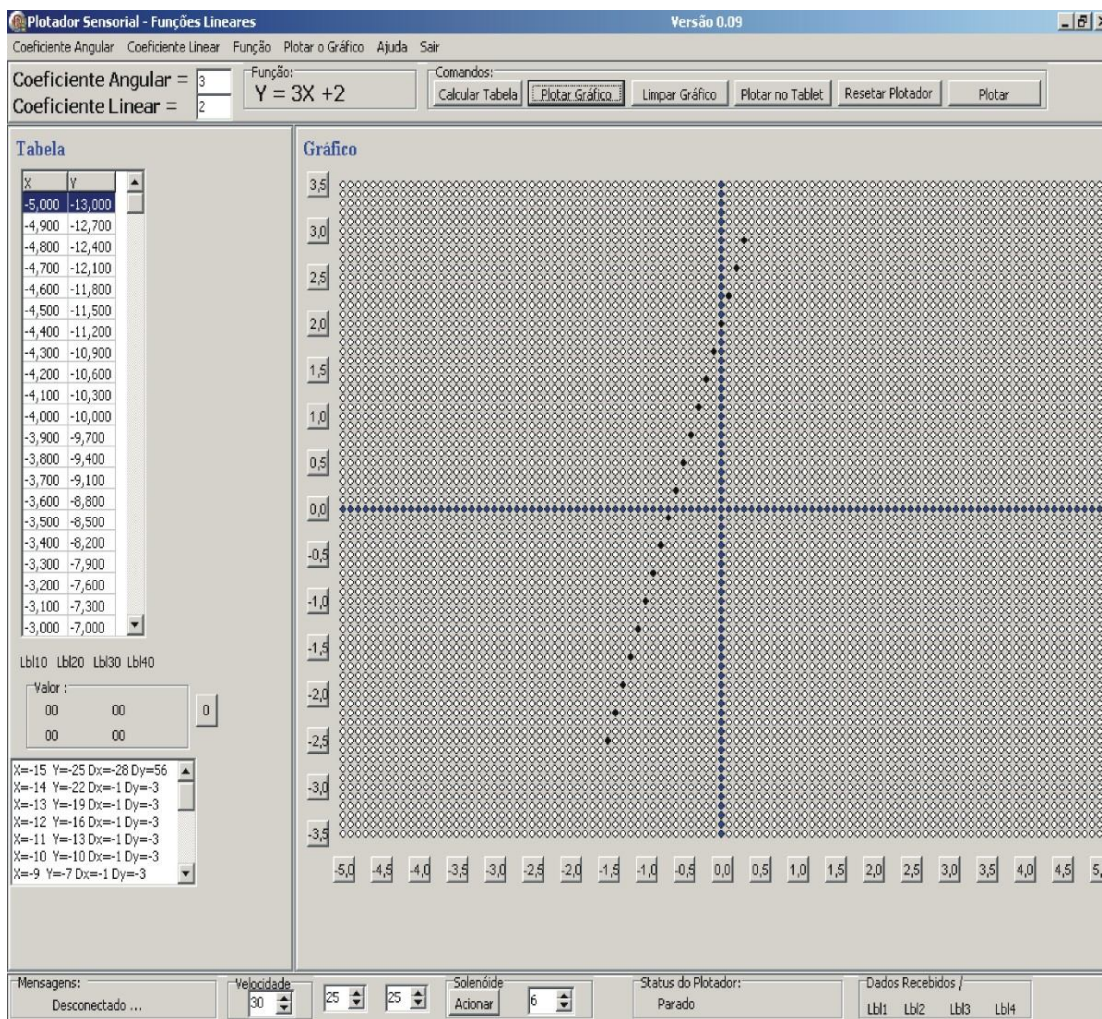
Plotador Sensorial - Funções Lineares
Versão 0.09

Coeficiente Angular Coeficiente Linear Função Plotar o Gráfico Ajuda Sair

Coeficiente Angular = 3
Coeficiente Linear = 2

Função:
Y = 3X +2

Comandos:
Calcular Tabela | Plotar Gráfico | Limpar Gráfico | Plotar no Tablet | Resetar Plotador | Plotar

Tabela

| X | Y |
|---|---|
| -5,000 | -13,000 |
| -4,900 | -12,700 |
| -4,800 | -12,400 |
| -4,700 | -12,100 |
| -4,600 | -11,800 |
| -4,500 | -11,500 |
| -4,400 | -11,200 |
| -4,300 | -10,900 |
| -4,200 | -10,600 |
| -4,100 | -10,300 |
| -4,000 | -10,000 |
| -3,900 | -9,700 |
| -3,800 | -9,400 |
| -3,700 | -9,100 |
| -3,600 | -8,800 |
| -3,500 | -8,500 |
| -3,400 | -8,200 |
| -3,300 | -7,900 |
| -3,200 | -7,600 |
| -3,100 | -7,300 |
| -3,000 | -7,000 |

Lbl10 Lbl20 Lbl30 Lbl40

Valor :
00 00
00 00
0

X=-15 Y=-25 Dx=-28 Dy=56
X=-14 Y=-22 Dx=-1 Dy=-3
X=-13 Y=-19 Dx=-1 Dy=-3
X=-12 Y=-16 Dx=-1 Dy=-3
X=-11 Y=-13 Dx=-1 Dy=-3
X=-10 Y=-10 Dx=-1 Dy=-3
X=-9 Y=-7 Dx=-1 Dy=-3

Gráfico

3,5
3,0
2,5
2,0
1,5
1,0
0,5
0,0
-0,5
-1,0
-1,5
-2,0
-2,5
-3,0
-3,5

-5,0 -4,5 -4,0 -3,5 -3,0 -2,5 -2,0 -1,5 -1,0 -0,5 0,0 0,5 1,0 1,5 2,0 2,5 3,0 3,5 4,0 4,5 5,

Mensagens:
Desconectado ...

Velocidade
30
25 25

Solenóide
Acionar
6

Status do Plotador:
Parado

Dados Recebidos /
Lbl1 Lbl2 Lbl3 Lbl4